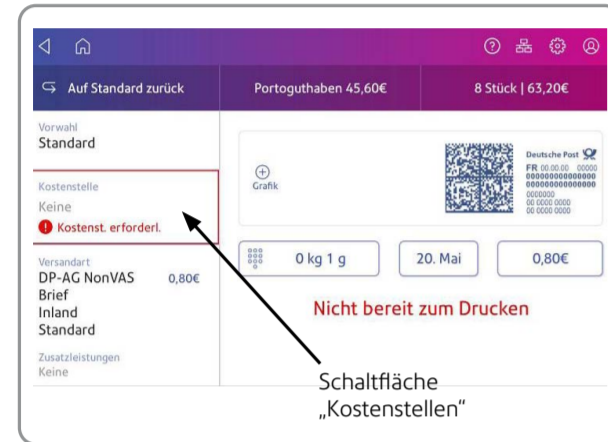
Auf Standard zurück

Portoguthaben 45,60€

8 Stück | 63,20€

Vorwahl
Standard

Kostenstelle
Keine
Kostenst. erforderl.

Versandart
DP-AG NonVAS 0,80€
Brief
Inland
Standard

Zusatzleistungen
Keine

Grafik

Deutsche Post
FR 00.00.00 00000
000000000000000
000000000000000
0000000
00 0000 0000
00 0000 0000

0 kg 1 g

20. Mai

0,80€

Nicht bereit zum Drucken

Schaltfläche „Kostenstellen"